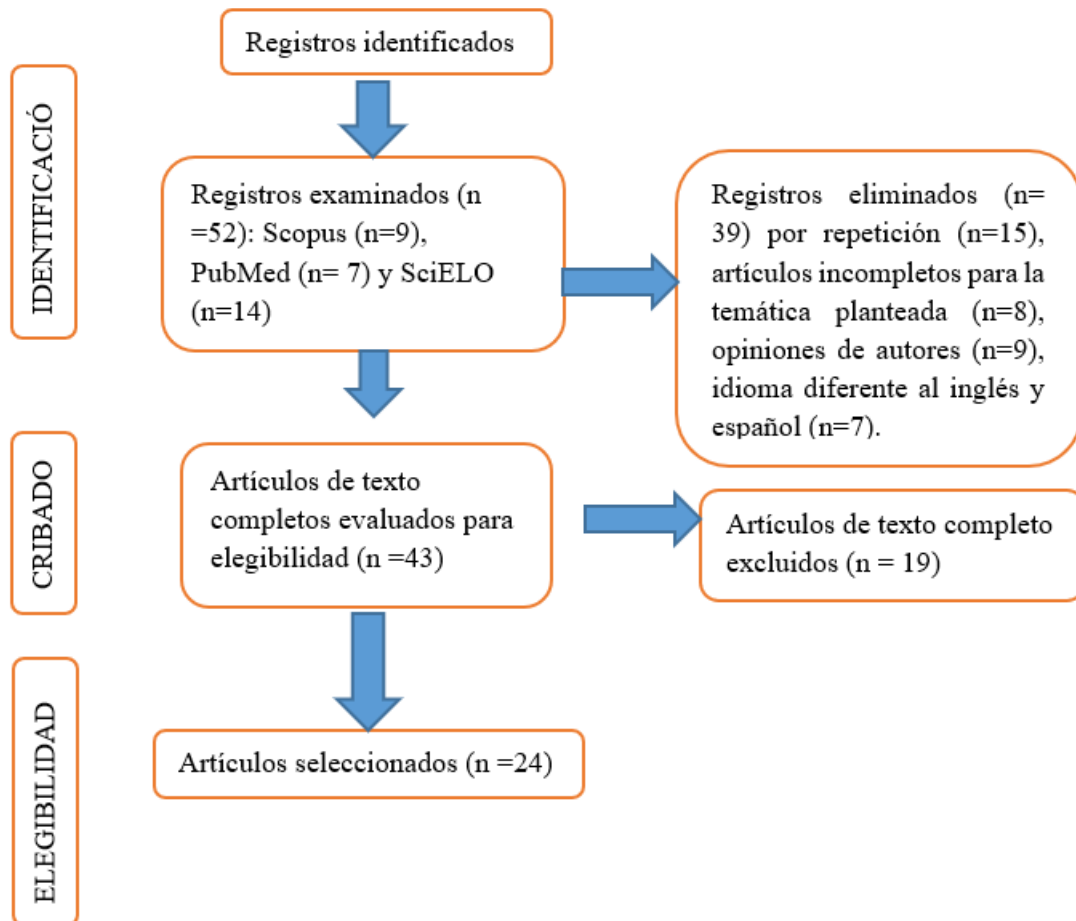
IDENTIFICACIÓ

Registros identificados

Registros examinados (n =52): Scopus (n=9), PubMed (n= 7) y SciELO (n=14)

Registros eliminados (n= 39) por repetición (n=15), artículos incompletos para la temática planteada (n=8), opiniones de autores (n=9), idioma diferente al inglés y español (n=7).

CRIBADO

Artículos de texto completos evaluados para elegibilidad (n =43)

Artículos de texto completo excluidos (n = 19)

ELEGIBILIDAD

Artículos seleccionados (n =24)